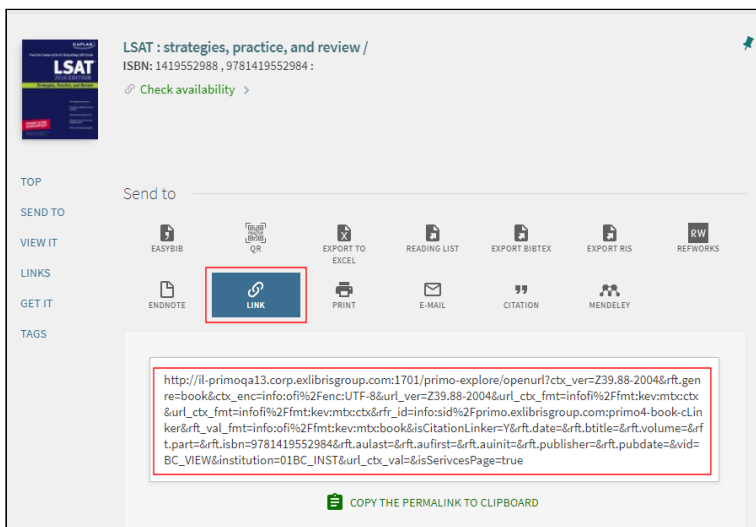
KAPLAN
LSAT
2010 EDITION
Strategies, Practice, and Review

LSAT : strategies, practice, and review /
ISBN: 1419552988 , 9781419552984 :
Check availability >

TOP
SEND TO
VIEW IT
LINKS
GET IT
TAGS

Send to

EASYBIB
QR
EXPORT TO EXCEL
READING LIST
EXPORT BIBTEX
EXPORT RIS
RW
REFWORKS
ENDNOTE
LINK
PRINT
E-MAIL
CITATION
MENDELEY

http://il-primoqa13.corp.exlibrisgroup.com:1701/primo-explore/openurl?ctx_ver=Z39.88-2004&rft.genre=book&ctx_enc=info:ofi%2Fenc:UTF-8&url_ver=Z39.88-2004&url_ctx_fmt=infofi%2Ffmt:kev:mtx:ctx&url_ctx_fmt=infofi%2Ffmt:kev:mtx:ctx&rfr_id=info:sid%2Fprimo.exlibrisgroup.com:primo4-book-cLinker&rft_val_fmt=info:ofi%2Ffmt:kev:mtx:book&isCitationLinker=Y&rft.date=&rft.btitle=&rft.volume=&rft.part=&rft.isbn=9781419552984&rft.aulast=&rft.aufirst=&rft.auinit=&rft.publisher=&rft.pubdate=&vid=BC_VIEW&institution=01BC_INST&url_ctx_val=&isSerivcesPage=true

COPY THE PERMALINK TO CLIPBOARD